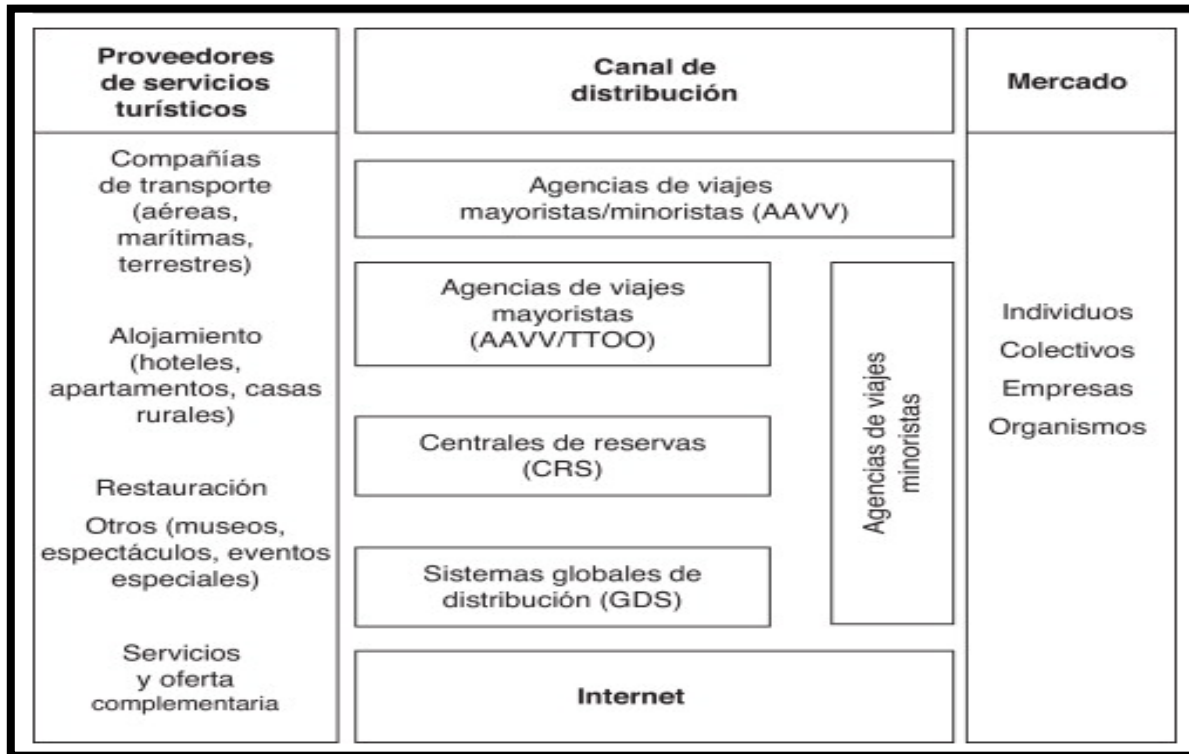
Proveedores de servicios turísticos

Canal de distribución

Mercado

Compañías de transporte (aéreas, marítimas, terrestres)

Alojamiento (hoteles, apartamentos, casas rurales)

Restauración

Otros (museos, espectáculos, eventos especiales)

Servicios y oferta complementaria

Agencias de viajes mayoristas/minoristas (AAVV)

Agencias de viajes mayoristas (AAVV/TTOO)

Centrales de reservas (CRS)

Sistemas globales de distribución (GDS)

Agencias de viajes minoristas

Internet

Individuos

Colectivos

Empresas

Organismos